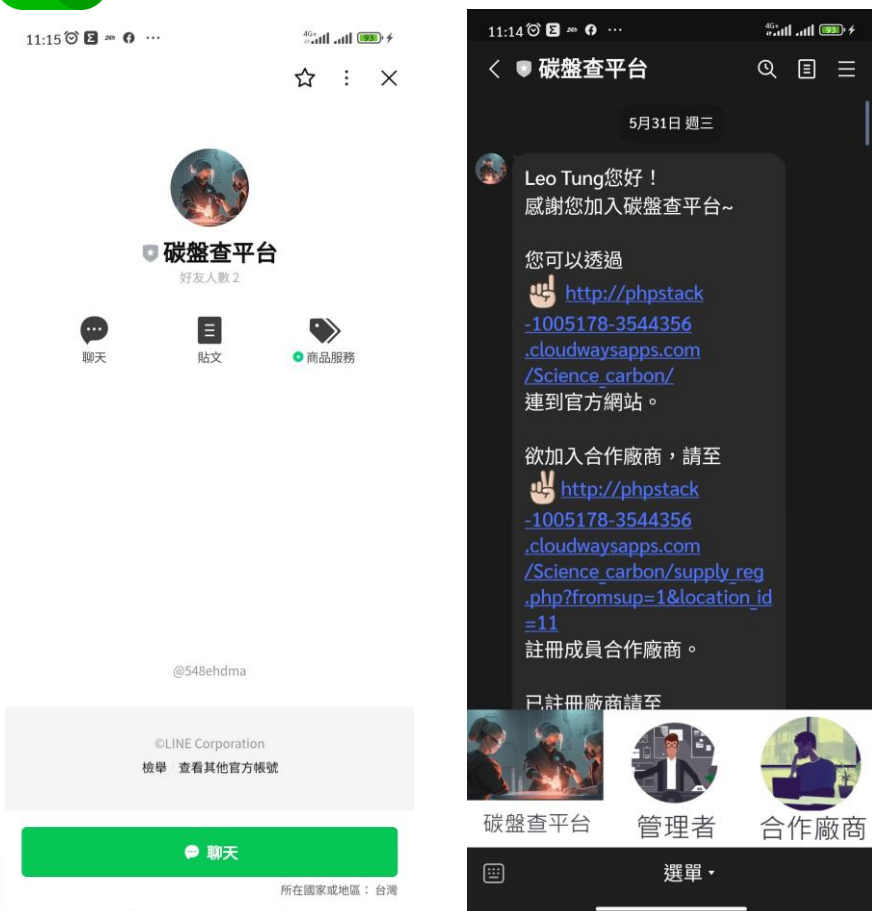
11:15 ⋯

碳盤查平台
好友人數 2

聊天
貼文
商品服務

@548ehdma

©LINE Corporation
檢舉 查看其他官方帳號

聊天
所在國家或地區：台灣

11:14 ⋯

碳盤查平台

5月31日 週三

Leo Tung您好！
感謝您加入碳盤查平台~

您可以透過
http://phpstack-1005178-3544356.cloudwaysapps.com/Science_carbon/
連到官方網站。

欲加入合作廠商，請至
http://phpstack-1005178-3544356.cloudwaysapps.com/Science_carbon/supply_reg.php?fromsup=1&location_id=11
註冊成員合作廠商。

已註冊廠商請至

碳盤查平台
管理者
合作廠商

選單